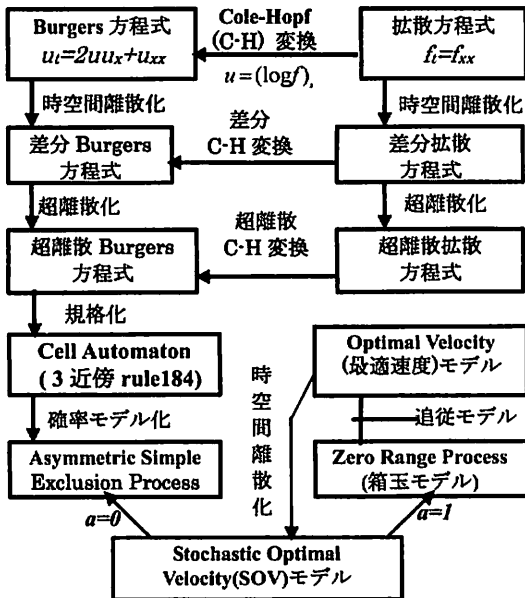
Burgers 方程式
$u_t=2uu_x+u_{xx}$

Cole-Hopf
(C·H) 変換
$u=(\log f)_x$

拡散方程式
$f_t=f_{xx}$

時空間離散化

時空間離散化

差分 Burgers 方程式

差分
C·H 変換

差分拡散方程式

超離散化

超離散化

超離散 Burgers 方程式

超離散
C·H 変換

超離散拡散方程式

規格化

Cell Automaton
(3 近傍 rule184)

Optimal Velocity
(最適速度)モデル

時空間離散化

追従モデル

確率モデル化

Asymmetric Simple Exclusion Process

Zero Range Process
(箱玉モデル)

$a=0$

$a=1$

Stochastic Optimal Velocity(SOV)モデル